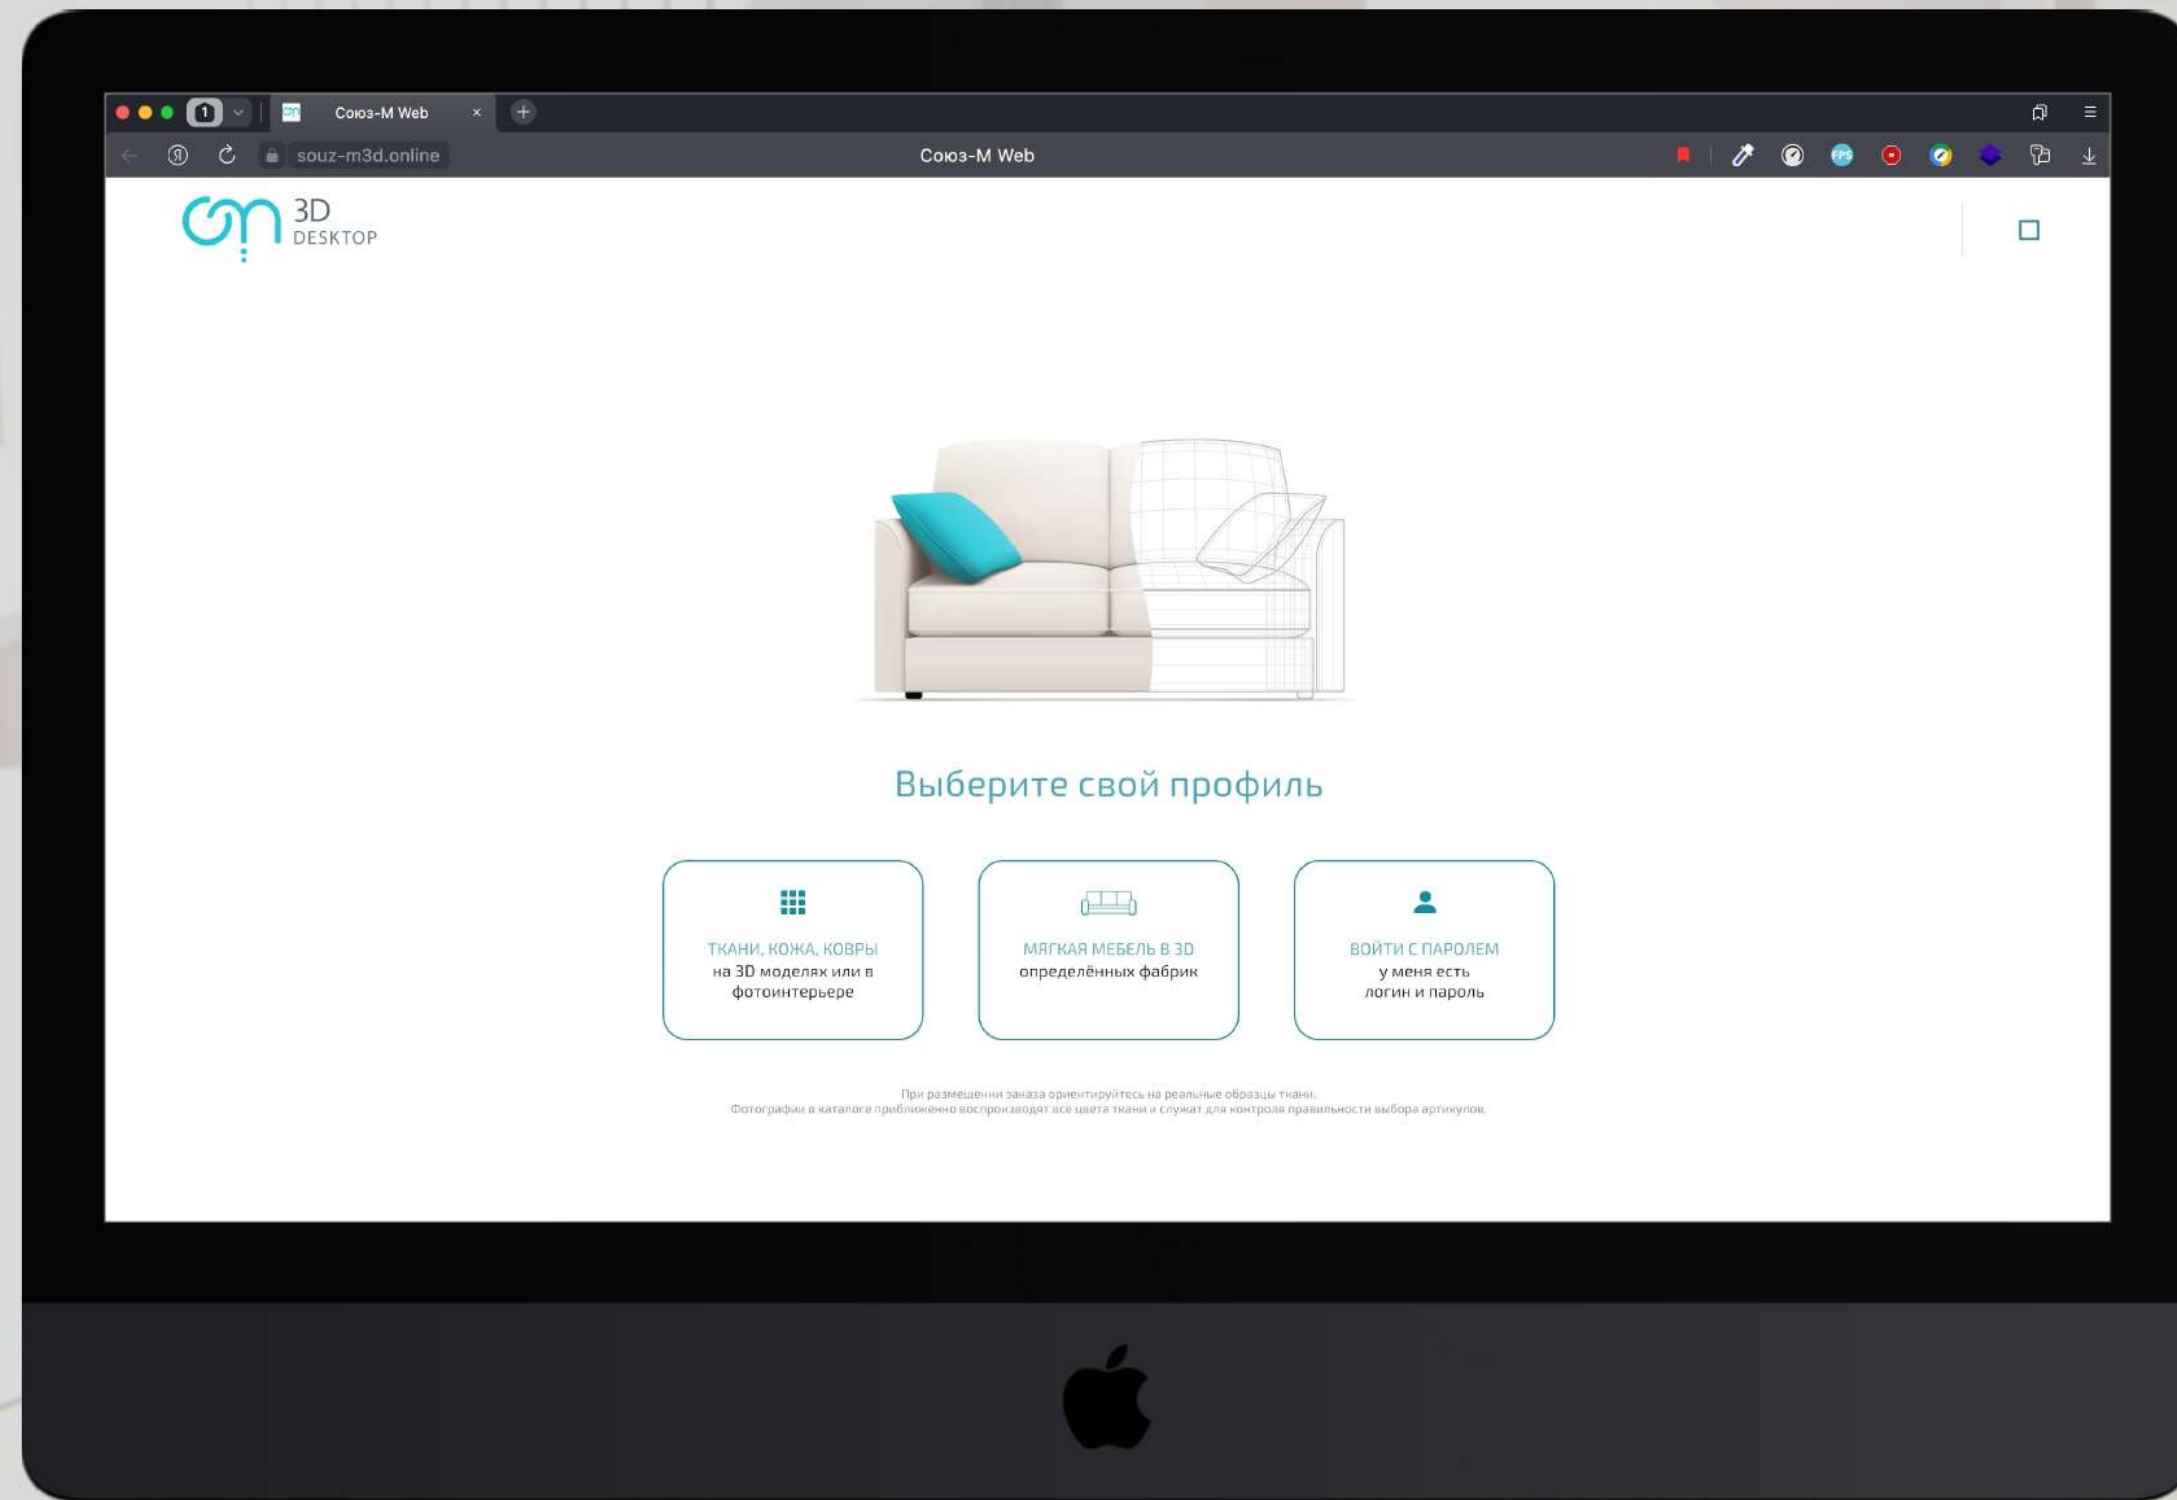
1 Союз-М Web ×

souz-m3d.online Союз-М Web

FPS

3D DESKTOP

Выберите свой профиль

ТКАНИ, КОЖА, КОВРЫ
на 3D моделях или в фотоинтерьере

МЯГКАЯ МЕБЕЛЬ В 3D
определённых фабрик

ВОЙТИ С ПАРОЛЕМ
у меня есть логин и пароль

При размещении заказа ориентируйтесь на реальные образцы ткани.
Фотографии в каталоге приближенно воспроизводят все цвета ткани и служат для контроля правильности выбора артикулов.